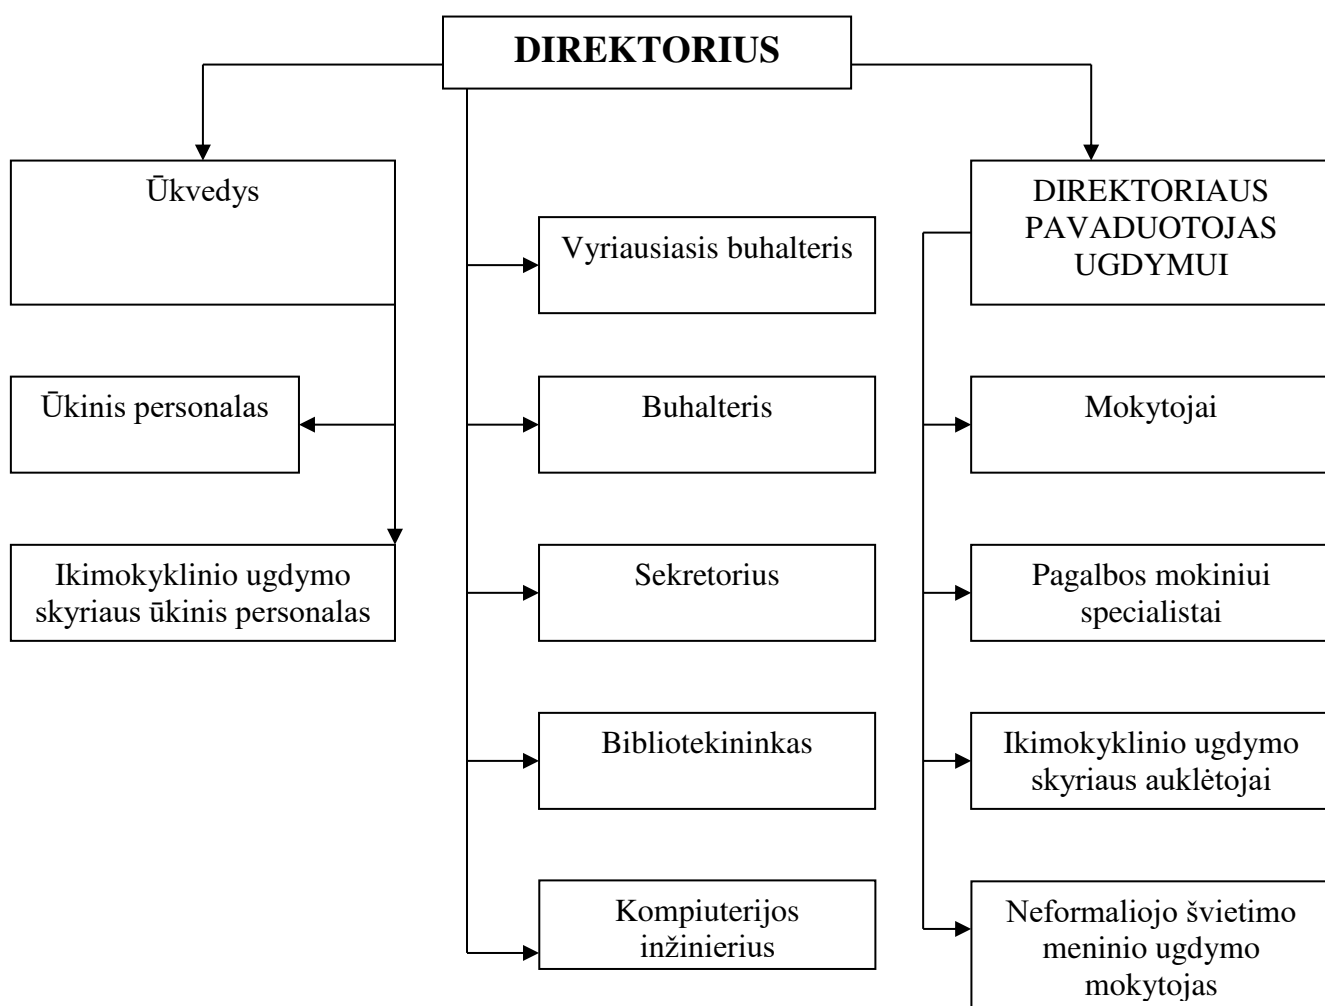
DIREKTORIUS

Ūkvedys

Ūkinis personalas

Ikimokyklinio ugdymo skyriaus ūkinis personalas

Vyriausiasis buhalteris

Buhalteris

Sekretorius

Bibliotekininkas

Kompiuterijos inžinierius

DIREKTORIAUS PAVADUOTOJAS UGDYMUI

Mokytojai

Pagalbos mokiniui specialistai

Ikimokyklinio ugdymo skyriaus auklėtojai

Neformaliojo švietimo meninio ugdymo mokytojas